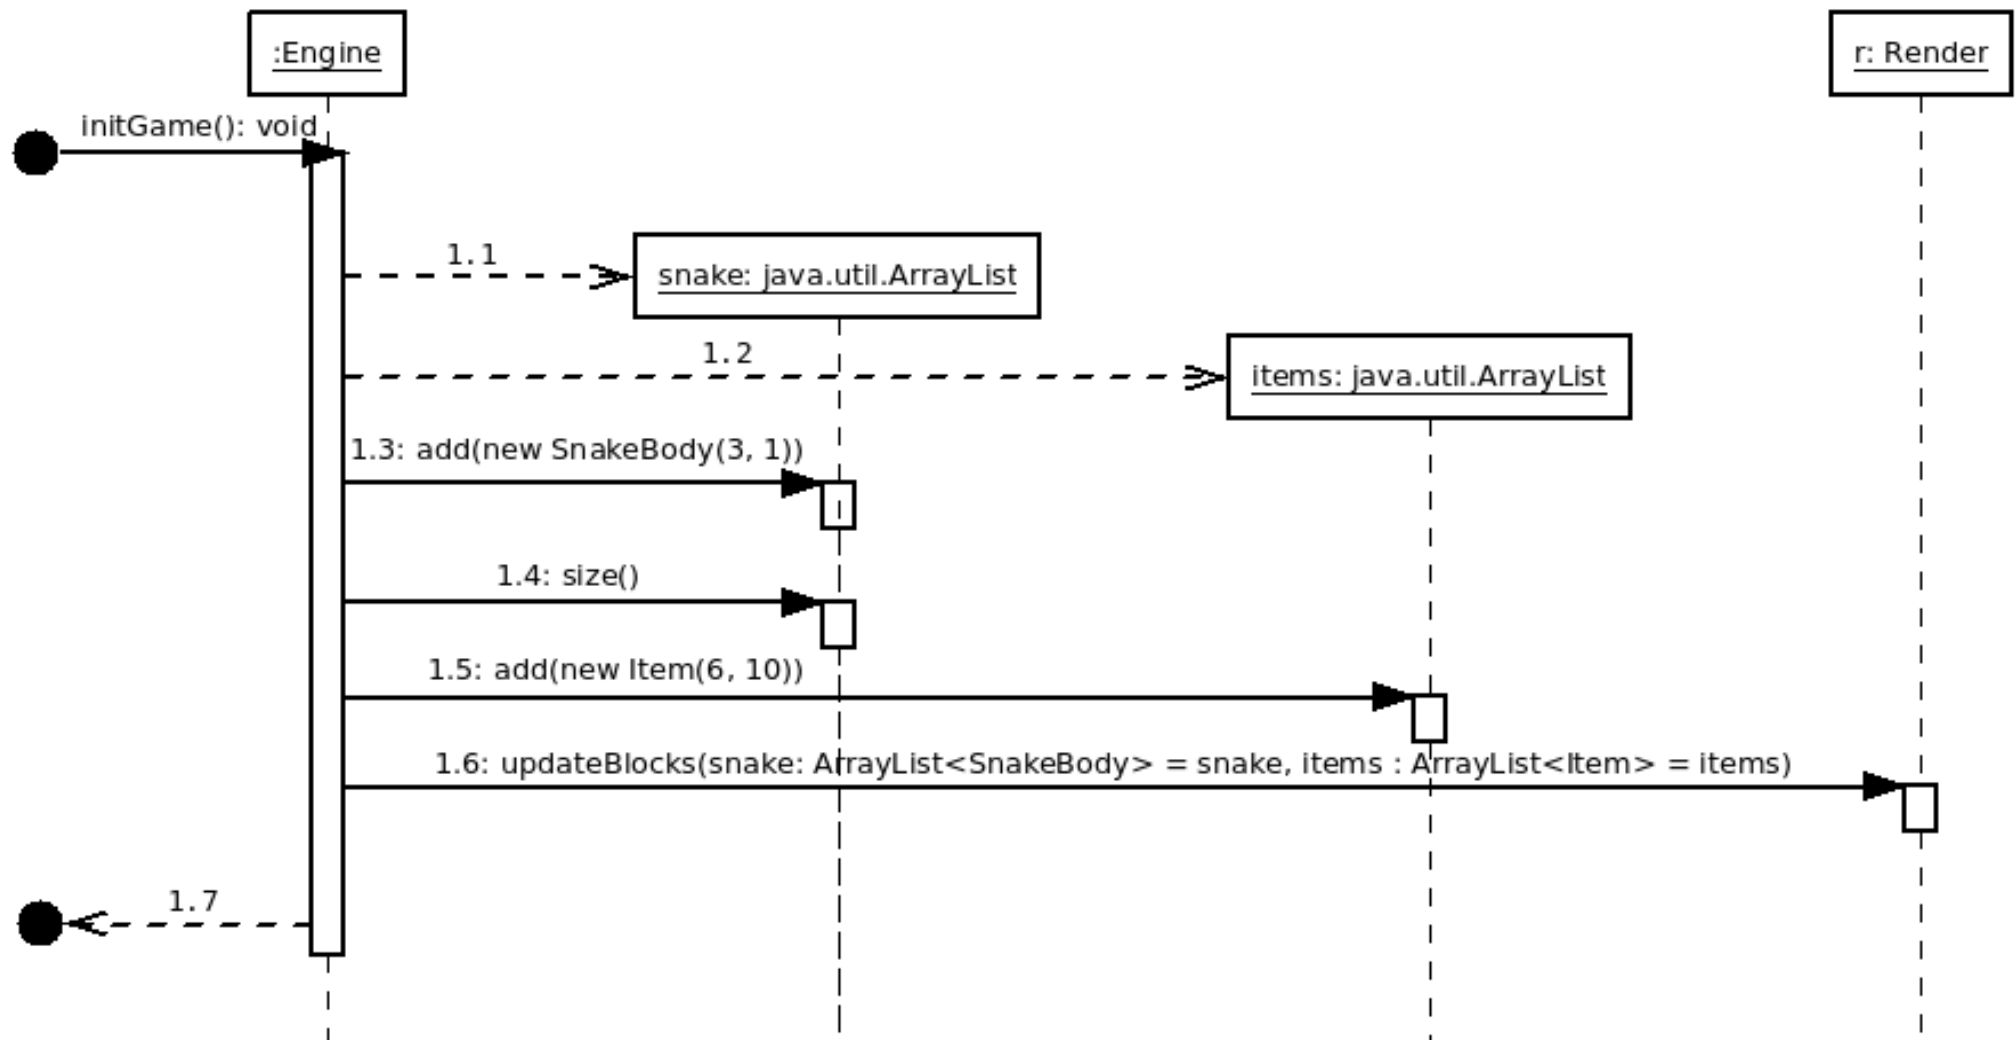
:Engine

r: Render

initGame(): void

1.1

snake: java.util.ArrayList

1.2

items: java.util.ArrayList

1.3: add(new SnakeBody(3, 1))

1.4: size()

1.5: add(new Item(6, 10))

1.6: updateBlocks(snake: ArrayList<SnakeBody> = snake, items : ArrayList<Item> = items)

1.7